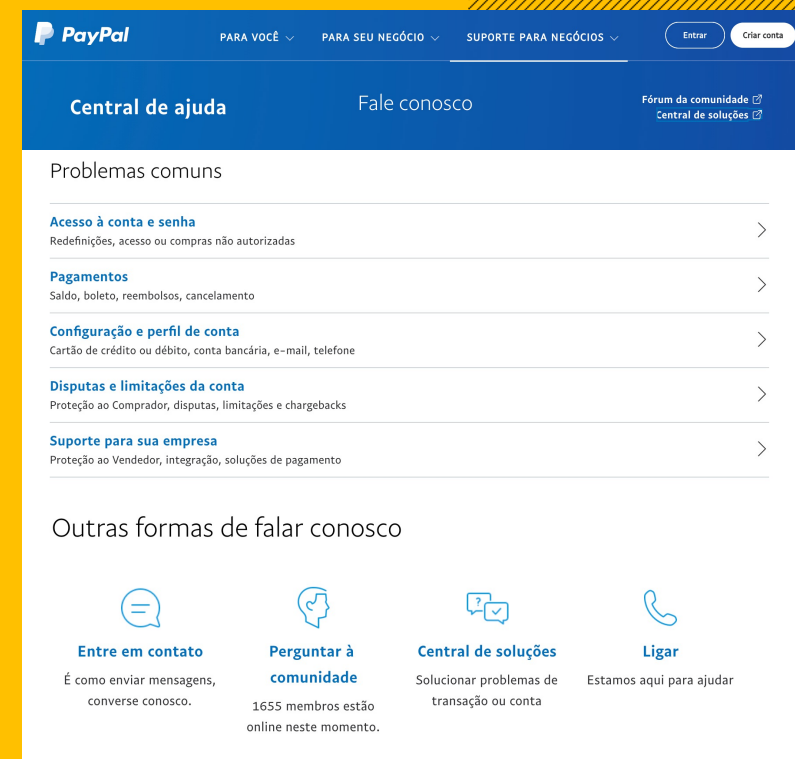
PayPal

PARA VOCÊ
PARA SEU NEGÓCIO
SUPORTE PARA NEGÓCIOS

Entrar
Criar conta

Central de ajuda

Fale conosco

Fórum da comunidade
Central de soluções

Problemas comuns

Acesso à conta e senha
Redefinições, acesso ou compras não autorizadas

Pagamentos
Saldo, boleto, reembolsos, cancelamento

Configuração e perfil de conta
Cartão de crédito ou débito, conta bancária, e-mail, telefone

Disputas e limitações da conta
Proteção ao Comprador, disputas, limitações e chargebacks

Suporte para sua empresa
Proteção ao Vendedor, integração, soluções de pagamento

Outras formas de falar conosco

Entre em contato
É como enviar mensagens, converse conosco.

Perguntar à comunidade
1655 membros estão online neste momento.

Central de soluções
Solucionar problemas de transação ou conta

Ligar
Estamos aqui para ajudar